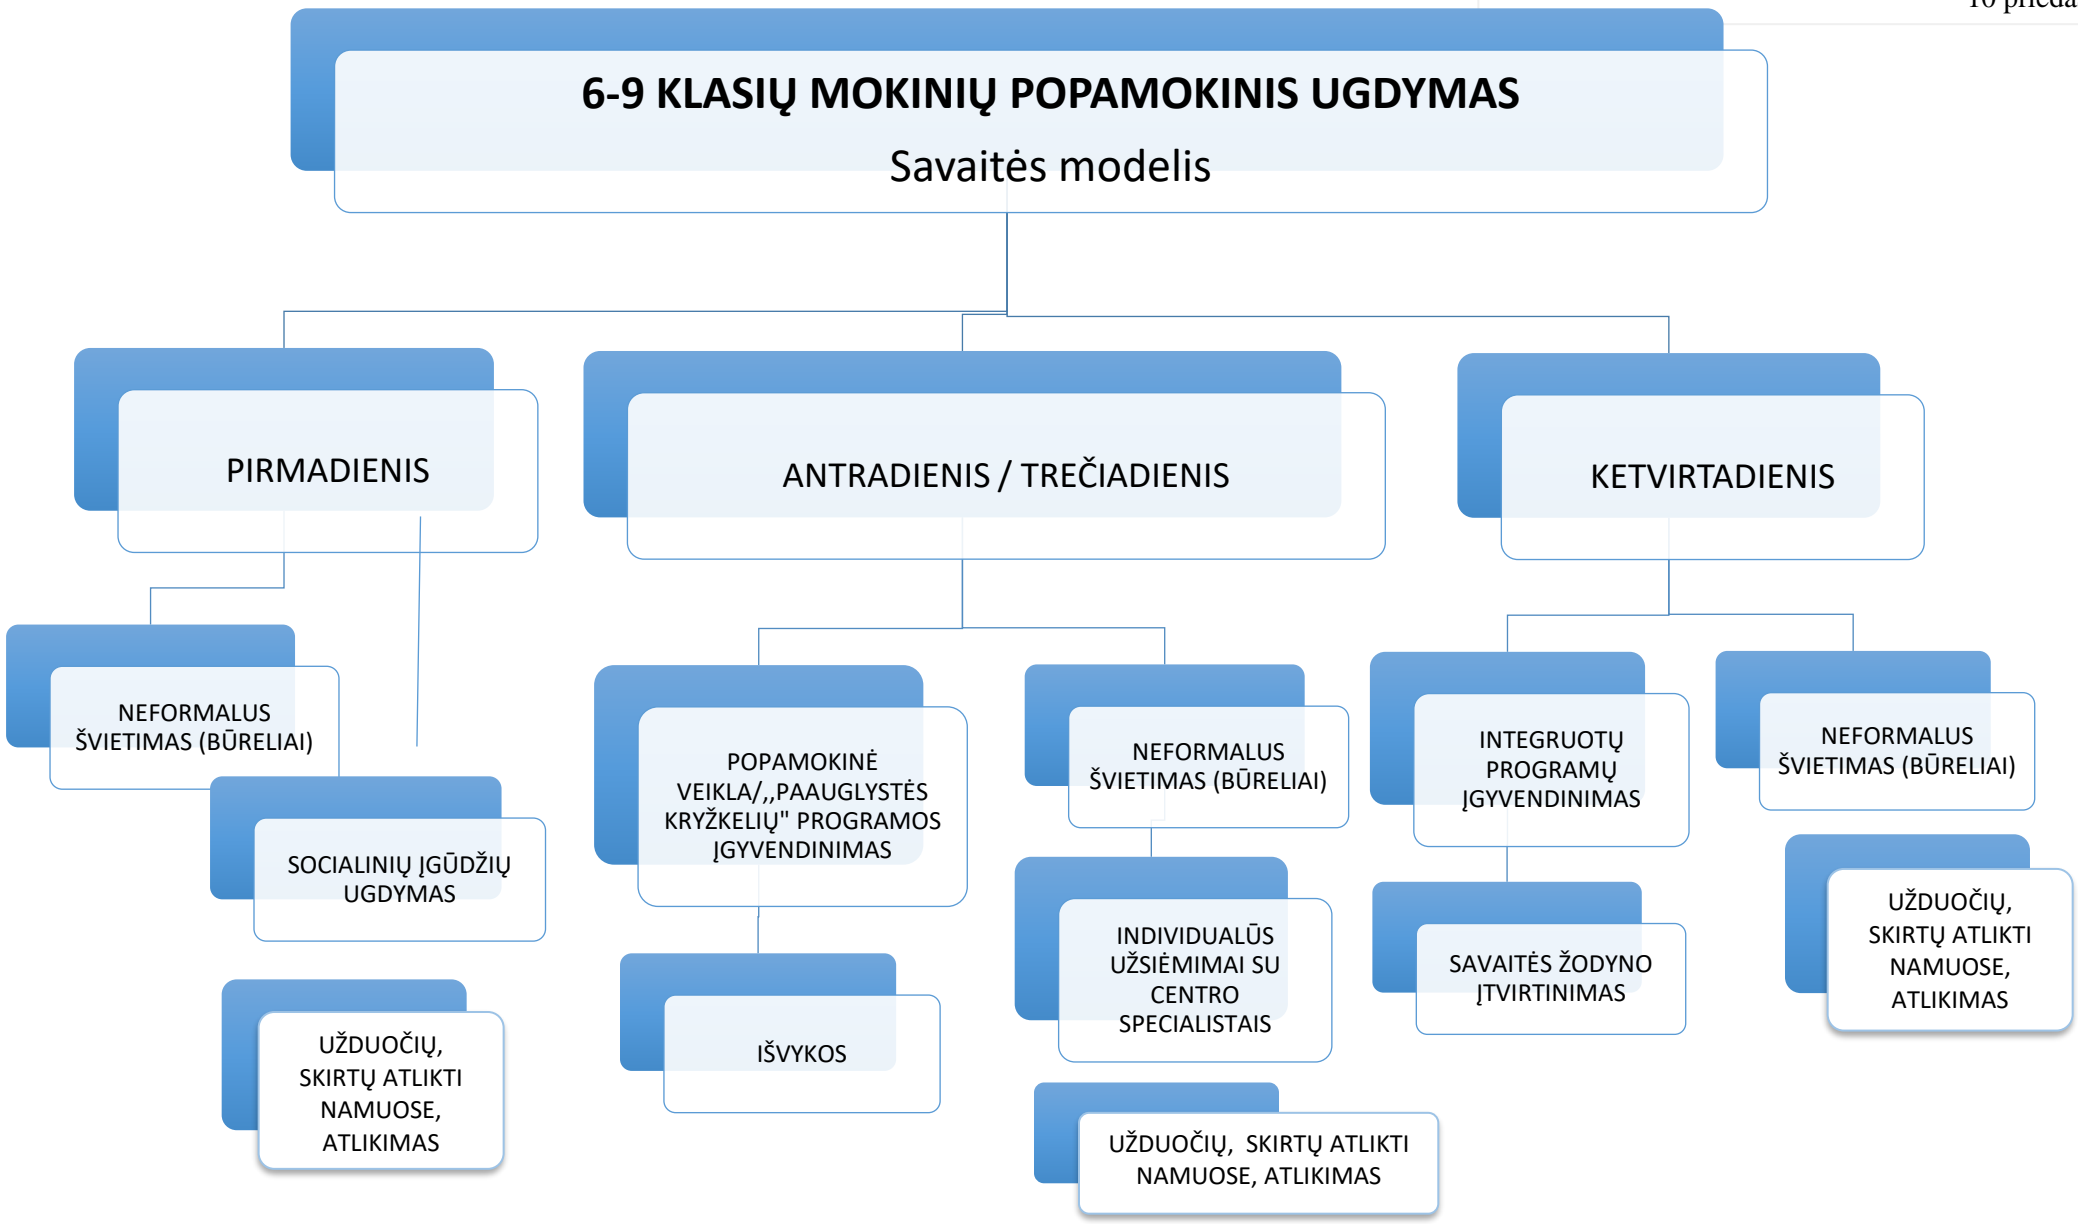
10 priedas

6-9 KLASIŲ MOKINIŲ POPAMOKINIS UGDYMAS
Savaitės modelis

PIRMADIENIS

ANTRADIENIS / TREČIADIENIS

KETVIRTADIENIS

NEFORMALUS ŠVIETIMAS (BŪRELIAI)

SOCIALINIŲ ĮGŪDŽIŲ UGDYMAS

UŽDUOČIŲ, SKIRTŲ ATLIKTI NAMUOSE, ATLIKIMAS

POPAMOKINĖ VEIKLA/,,PAAUGLYSTĖS KRYŽKELIŲ" PROGRAMOS ĮGYVENDINIMAS

IŠVYKOS

NEFORMALUS ŠVIETIMAS (BŪRELIAI)

INDIVIDUALŪS UŽSIĖMIMAI SU CENTRO SPECIALISTAIS

UŽDUOČIŲ, SKIRTŲ ATLIKTI NAMUOSE, ATLIKIMAS

INTEGRUOTŲ PROGRAMŲ ĮGYVENDINIMAS

SAVAITĖS ŽODYNO ĮTVIRTINIMAS

NEFORMALUS ŠVIETIMAS (BŪRELIAI)

UŽDUOČIŲ, SKIRTŲ ATLIKTI NAMUOSE, ATLIKIMAS